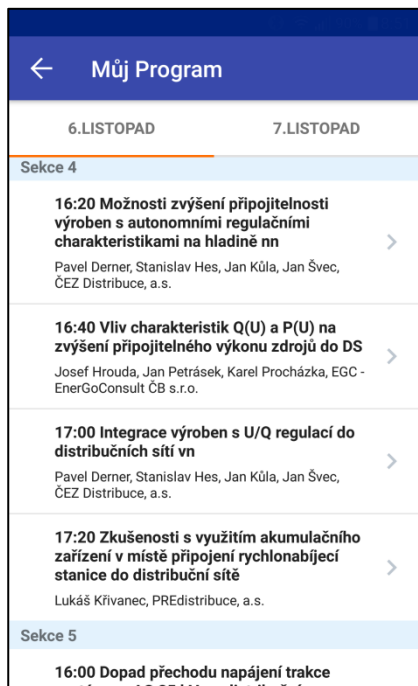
Můj Program

6.LISTOPAD

7.LISTOPAD

Sekce 4

16:20 Možnosti zvýšení připojitelnosti výroben s autonomními regulačními charakteristikami na hladině nn

Pavel Derner, Stanislav Hes, Jan Kůla, Jan Švec, ČEZ Distribuce, a.s.

16:40 Vliv charakteristik Q(U) a P(U) na zvýšení připojitelného výkonu zdrojů do DS

Josef Hrouda, Jan Petrásek, Karel Procházka, EGC - EnerGoConsult ČB s.r.o.

17:00 Integrace výroben s U/Q regulací do distribučních sítí vn

Pavel Derner, Stanislav Hes, Jan Kůla, Jan Švec, ČEZ Distribuce, a.s.

17:20 Zkušenosti s využitím akumulačního zařízení v místě připojení rychlonabíjecí stanice do distribuční sítě

Lukáš Křivanec, PREdistribuce, a.s.

Sekce 5

16:00 Dopad přechodu napájení trakce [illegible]